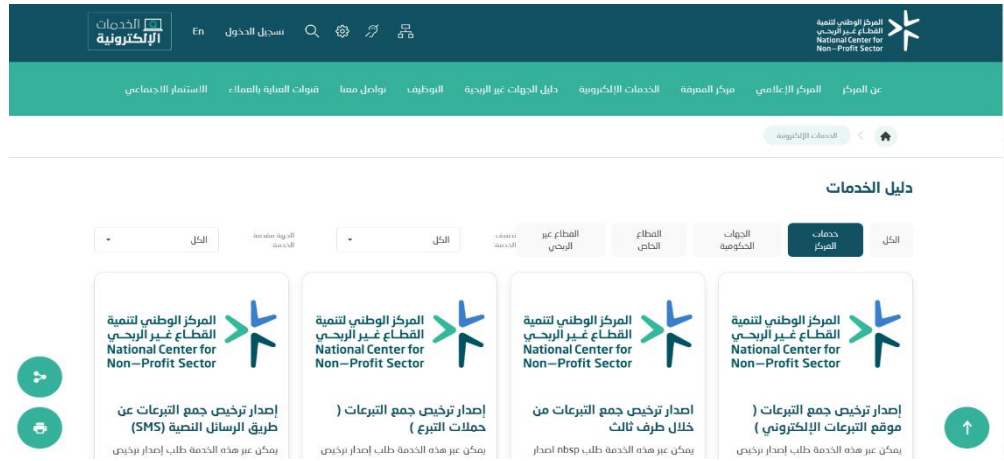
المركز الوطني لتنمية القطاع غير الربحي
National Center for Non-Profit Sector

تسجيل الدخول En
الخدمات الإلكترونية

عن المركز المركز الإعلامي مركز المعرفة الخدمات الإلكترونية دليل الجهات غير الربحية التوظيف تواصل معنا قنوات العناية بالعملاء الاستثمار الاجتماعي

الخدمات الإلكترونية

دليل الخدمات

الكل
خدمات المركز
الجهات الحكومية
القطاع الخاص
القطاع غير الربحي
تصنيف الخدمة
الكل
الجهة مقدمة الخدمة
الكل

المركز الوطني لتنمية القطاع غير الربحي
National Center for Non-Profit Sector
إصدار ترخيص جمع التبرعات ( موقع التبرعات الإلكتروني )
يمكن عبر هذه الخدمة طلب إصدار ترخيص

المركز الوطني لتنمية القطاع غير الربحي
National Center for Non-Profit Sector
اصدار ترخيص جمع التبرعات من خلال طرف ثالث
يمكن عبر هذه الخدمة طلب nbsp اصدار

المركز الوطني لتنمية القطاع غير الربحي
National Center for Non-Profit Sector
إصدار ترخيص جمع التبرعات ( حملات التبرع )
يمكن عبر هذه الخدمة طلب إصدار ترخيص

المركز الوطني لتنمية القطاع غير الربحي
National Center for Non-Profit Sector
إصدار ترخيص جمع التبرعات عن طريق الرسائل النصية (SMS)
يمكن عبر هذه الخدمة طلب إصدار ترخيص